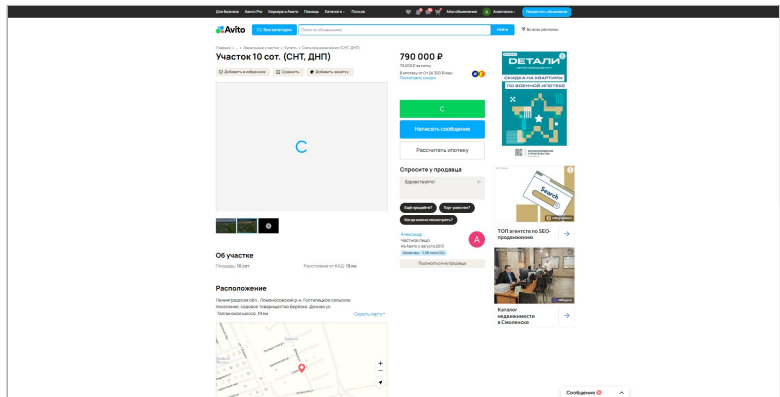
Для бизнеса Авито Pro Карьера в Авито Помощь Каталоги Полезе Мои объявления А Анастасия Разместить объявление

Avito Все категории Поиск по объявлениям Найти Во всех регионах

Главная › ... › Земельные участки › Купить › Сельхозназначения (СНТ, ДНП)

Участок 10 сот. (СНТ, ДНП)

Добавить в избранное Сравнить Добавить заметку

790 000 ₽

79 000 ₽ за сотку

В ипотеку от 24 300 ₽/мес
Посмотреть сейчас

С

Написать сообщение

Рассчитать ипотеку

Спросите у продавца

Здравствуйте!

Ещё продаёте? Торг уместен? Когда можно посмотреть?

Александр
Частное лицо
На Авито с августа 2013
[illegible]

Подписаться на продавца

Об участке

Площадь: 10 сот. Расстояние от КАД: 19 км

Расположение

Ленинградская обл., Ломоносовский р-н, Гостилицкое сельское поселение, садовое товарищество Берёзка, Дачная ул.
Таллинское шоссе, 19 км

Скрыть карту

ДЕТАЛИ
СКИДКА НА КВАРТИРЫ
ПО ВОЕННОЙ ИПОТЕКЕ

Search

ТОП агентств по SEO-продвижению

Каталог недвижимости в Смоленске

Сообщения